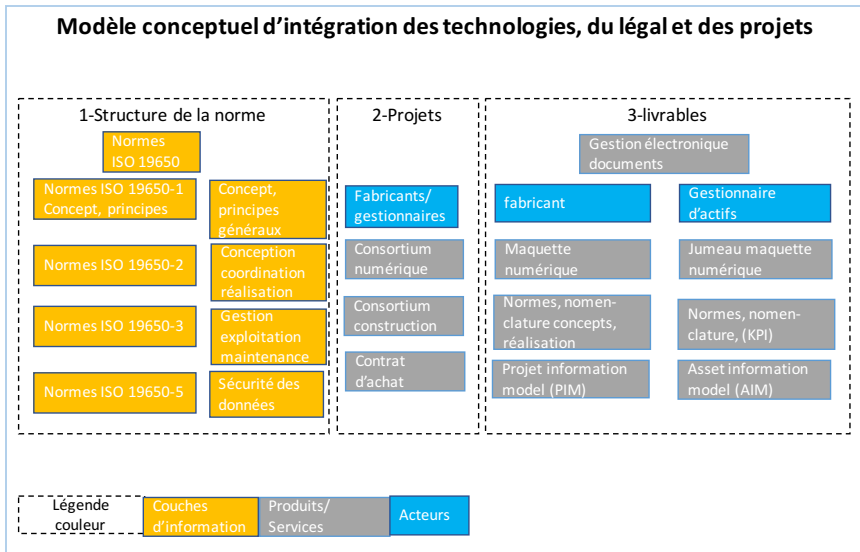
Modèle conceptuel d'intégration des technologies, du légal et des projets

1-Structure de la norme

Normes ISO 19650

Normes ISO 19650-1 Concept, principes

Concept, principes généraux

Normes ISO 19650-2

Conception coordination réalisation

Normes ISO 19650-3

Gestion exploitation maintenance

Normes ISO 19650-5

Sécurité des données

2-Projets

Fabricants/ gestionnaires

Consortium numérique

Consortium construction

Contrat d'achat

3-livrables

Gestion électronique documents

fabricant

Gestionnaire d'actifs

Maquette numérique

Jumeau maquette numérique

Normes, nomenclature concepts, réalisation

Normes, nomenclature, (KPI)

Projet information model (PIM)

Asset information model (AIM)

Légende couleur

Couches d'information

Produits/ Services

Acteurs